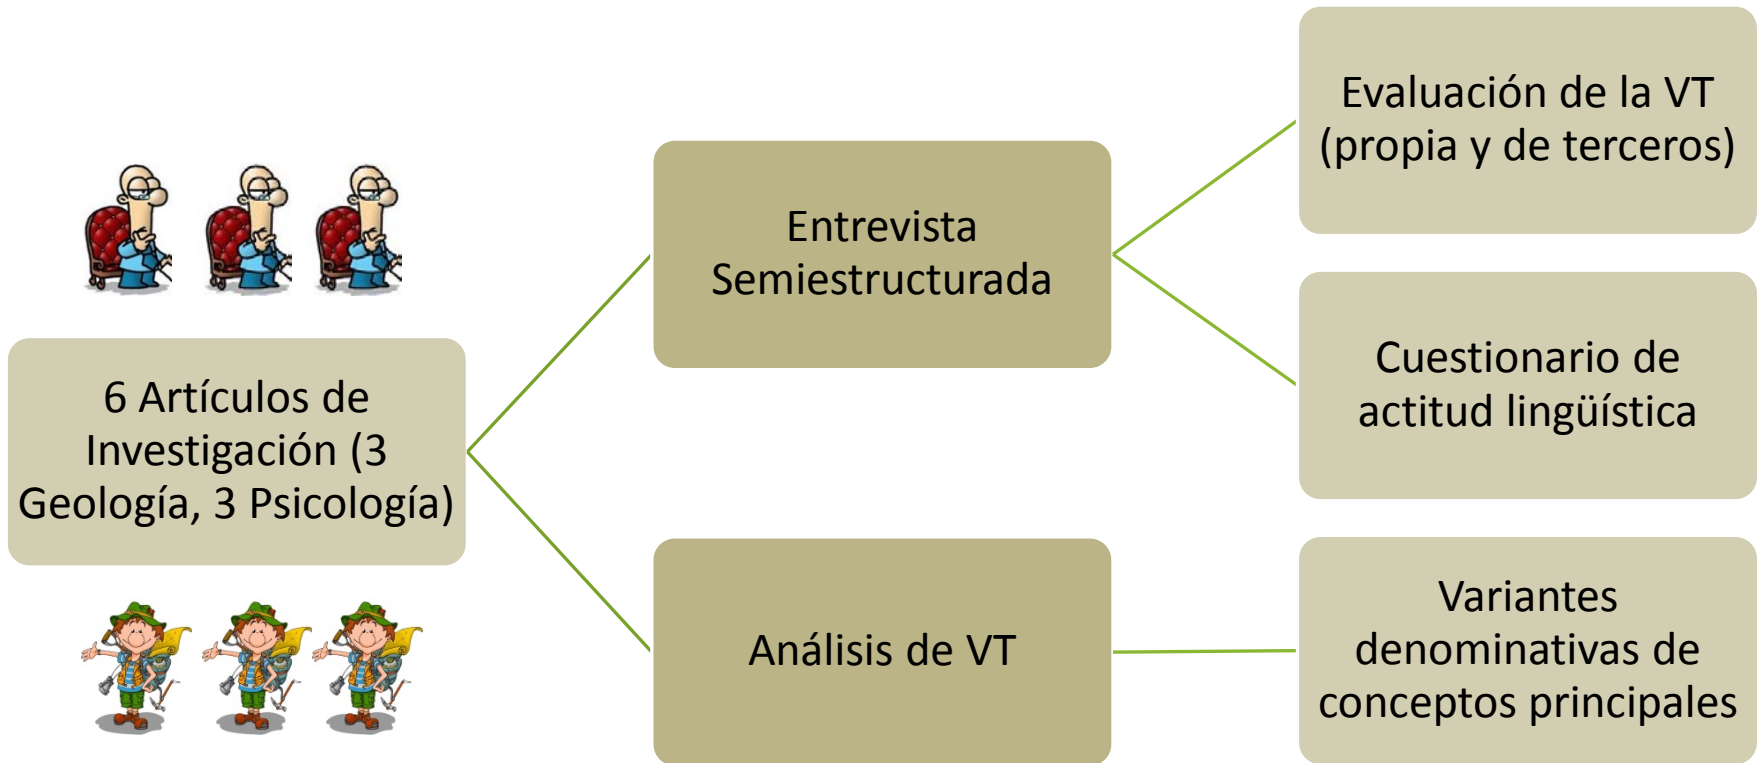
6 Artículos de Investigación (3 Geología, 3 Psicología)

Entrevista Semiestructurada

Evaluación de la VT (propia y de terceros)

Cuestionario de actitud lingüística

Análisis de VT

Variantes denominativas de conceptos principales